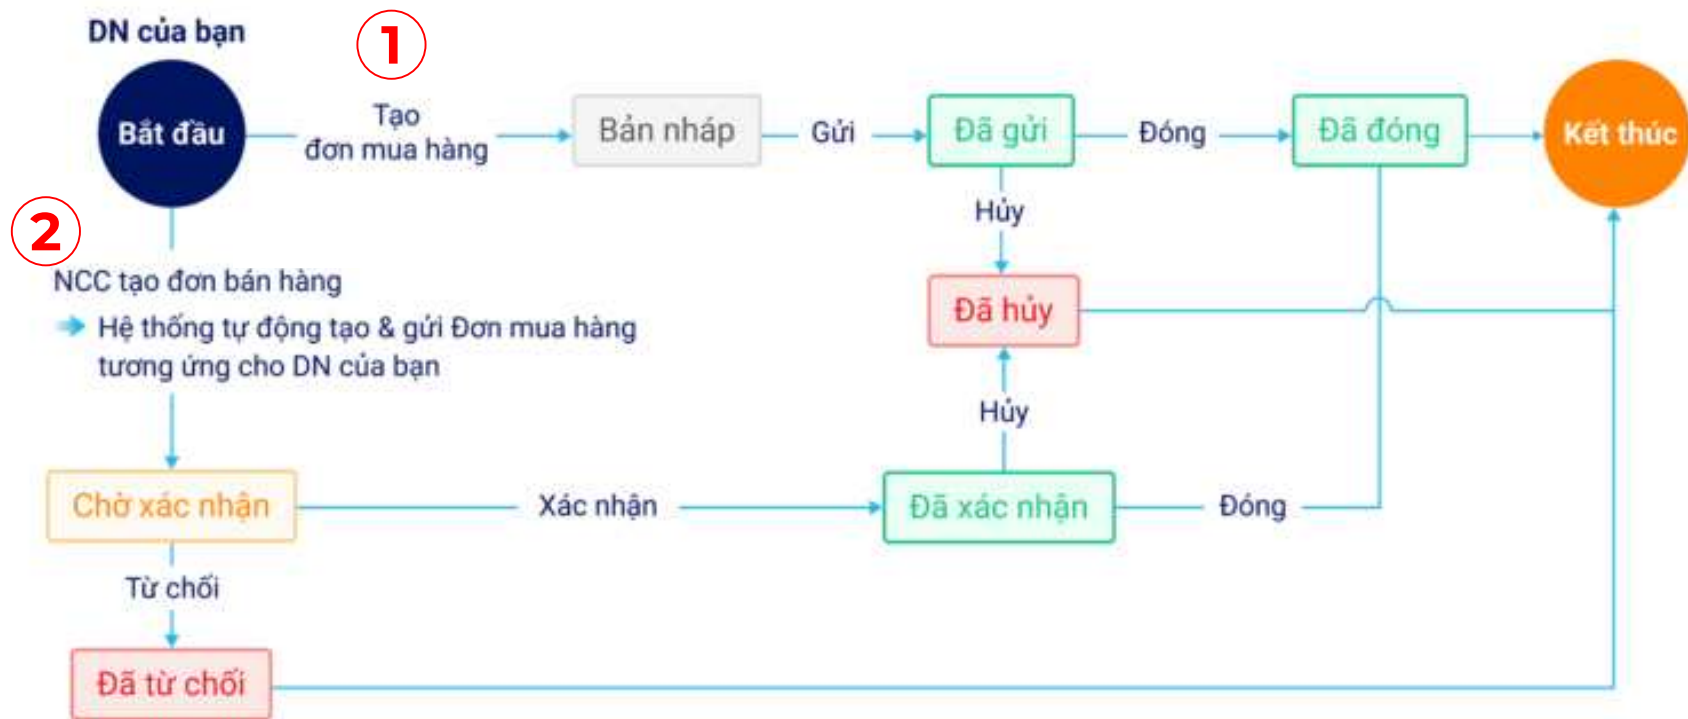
DN của bạn

1

Bắt đầu

Tạo đơn mua hàng

Bản nháp

Gửi

Đã gửi

Đóng

Đã đóng

Kết thúc

2

Hủy

NCC tạo đơn bán hàng

Hệ thống tự động tạo & gửi Đơn mua hàng tương ứng cho DN của bạn

Đã hủy

Hủy

Chờ xác nhận

Xác nhận

Đã xác nhận

Đóng

Từ chối

Đã từ chối